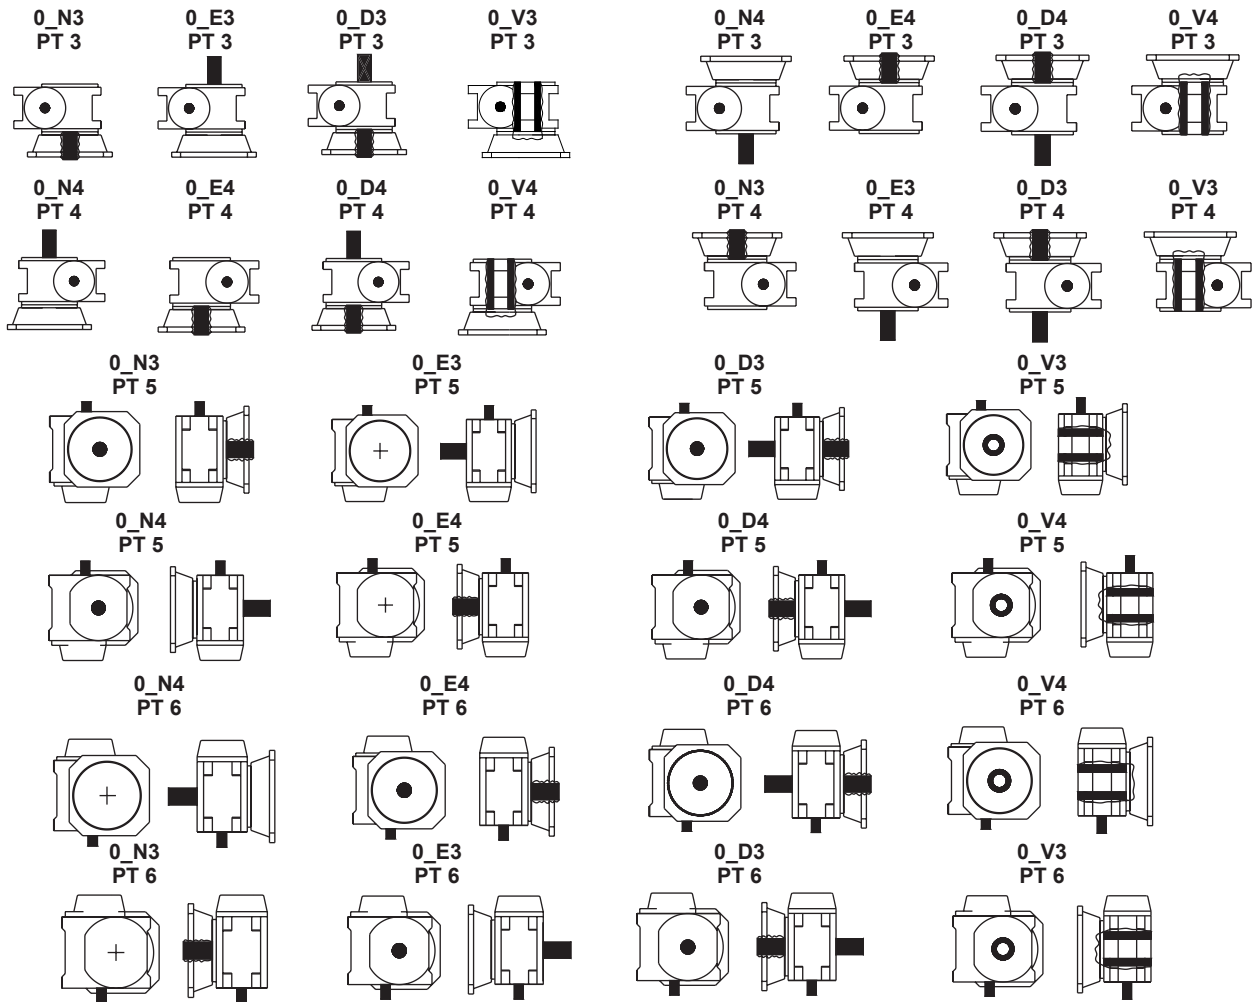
0_N3
PT 3

0_E3
PT 3

0_D3
PT 3

0_V3
PT 3

0_N4
PT 3

0_E4
PT 3

0_D4
PT 3

0_V4
PT 3

0_N4
PT 4

0_E4
PT 4

0_D4
PT 4

0_V4
PT 4

0_N3
PT 4

0_E3
PT 4

0_D3
PT 4

0_V3
PT 4

0_N3
PT 5

0_E3
PT 5

0_D3
PT 5

0_V3
PT 5

0_N4
PT 5

0_E4
PT 5

0_D4
PT 5

0_V4
PT 5

0_N4
PT 6

0_E4
PT 6

0_D4
PT 6

0_V4
PT 6

0_N3
PT 6

0_E3
PT 6

0_D3
PT 6

0_V3
PT 6